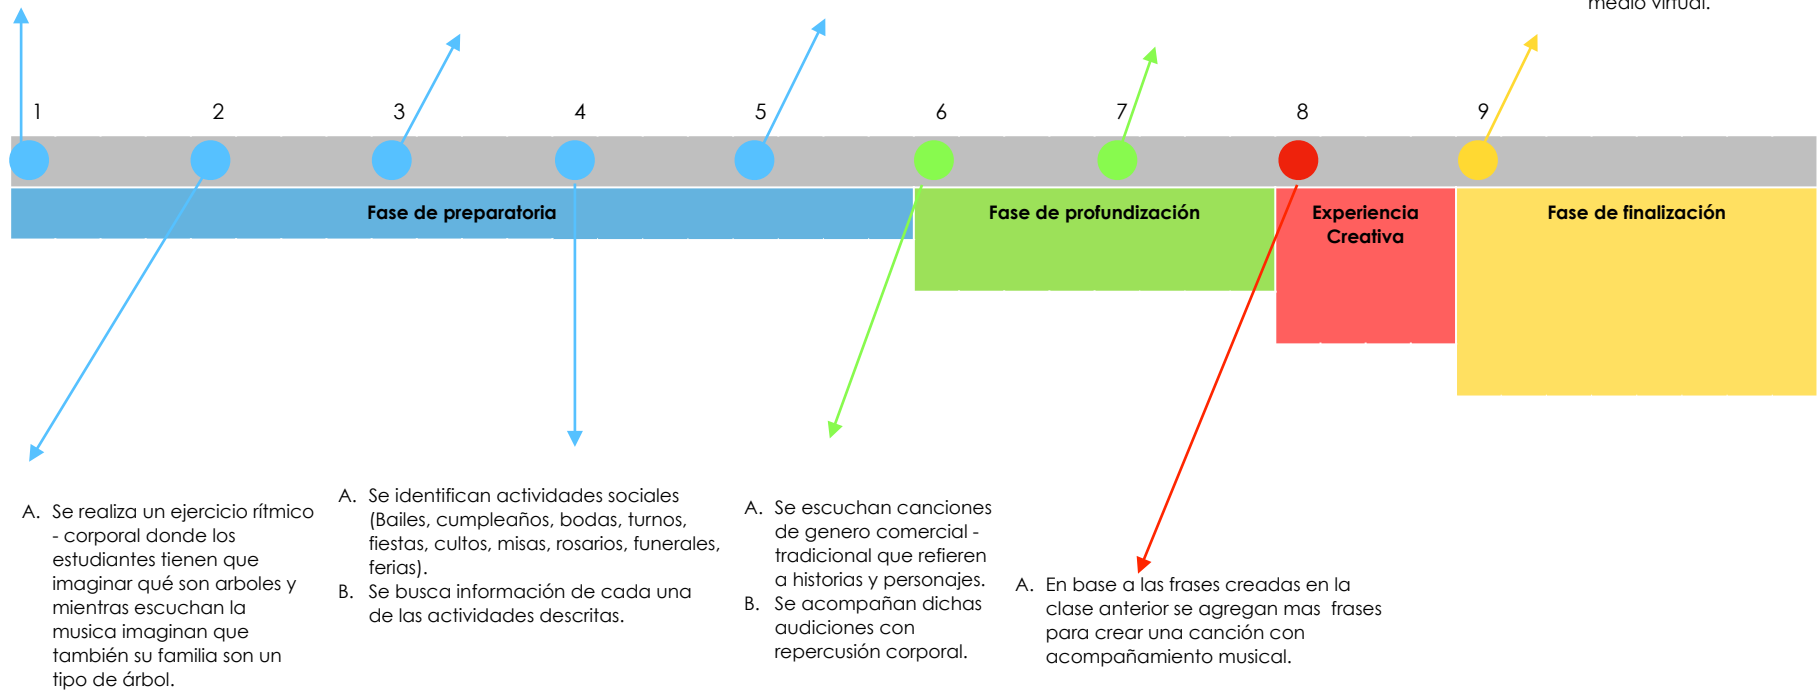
medio virtual.

1 2 3 4 5 6 7 8 9

Fase de preparatoria

Fase de profundización

Experiencia Creativa

Fase de finalización

A. Se realiza un ejercicio rítmico - corporal donde los estudiantes tienen que imaginar qué son arboles y mientras escuchan la musica imaginan que también su familia son un tipo de árbol.

A. Se identifican actividades sociales (Bailes, cumpleaños, bodas, turnos, fiestas, cultos, misas, rosarios, funerales, ferias).
B. Se busca información de cada una de las actividades descritas.

A. Se escuchan canciones de genero comercial - tradicional que refieren a historias y personajes.
B. Se acompañan dichas audiciones con repercusión corporal.

A. En base a las frases creadas en la clase anterior se agregan mas frases para crear una canción con acompañamiento musical.